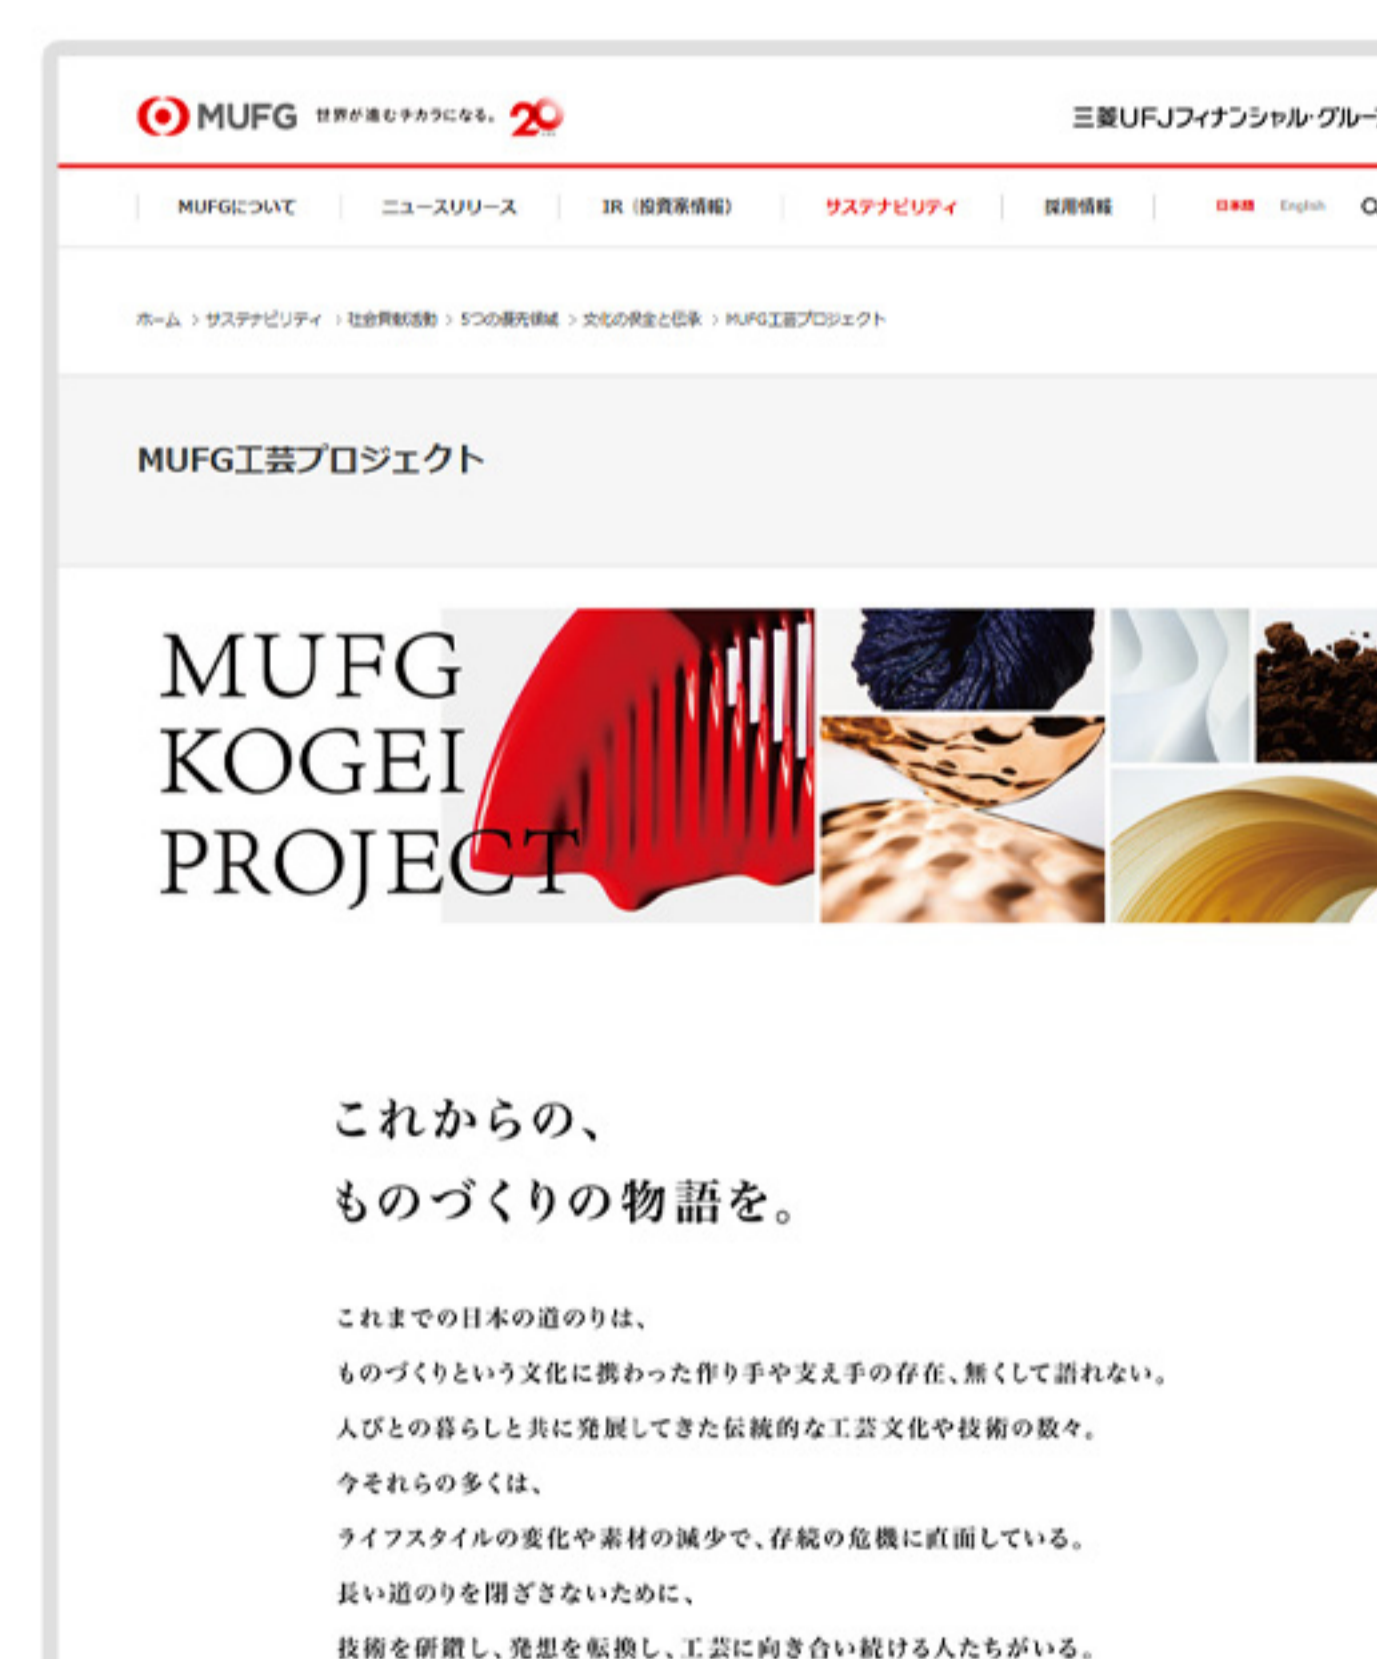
MUFG 世界が進むチカラになる。 20

三菱UFJフィナンシャル・グルー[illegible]

MUFGについて　ニュースリリース　IR（投資家情報）　サステナビリティ　採用情報　日本語　English

ホーム > サステナビリティ > 社会貢献活動 > 5つの優先領域 > 文化の保全と伝承 > MUFG工芸プロジェクト

MUFG工芸プロジェクト

MUFG
KOGEI
PROJECT

これからの、
ものづくりの物語を。

これまでの日本の道のりは、
ものづくりという文化に携わった作り手や支え手の存在、無くして語れない。
人びとの暮らしと共に発展してきた伝統的な工芸文化や技術の数々。
今それらの多くは、
ライフスタイルの変化や素材の減少で、存続の危機に直面している。
長い道のりを閉ざさないために、
技術を研鑽し、発想を転換し、工芸に向き合い続ける人たちがいる。